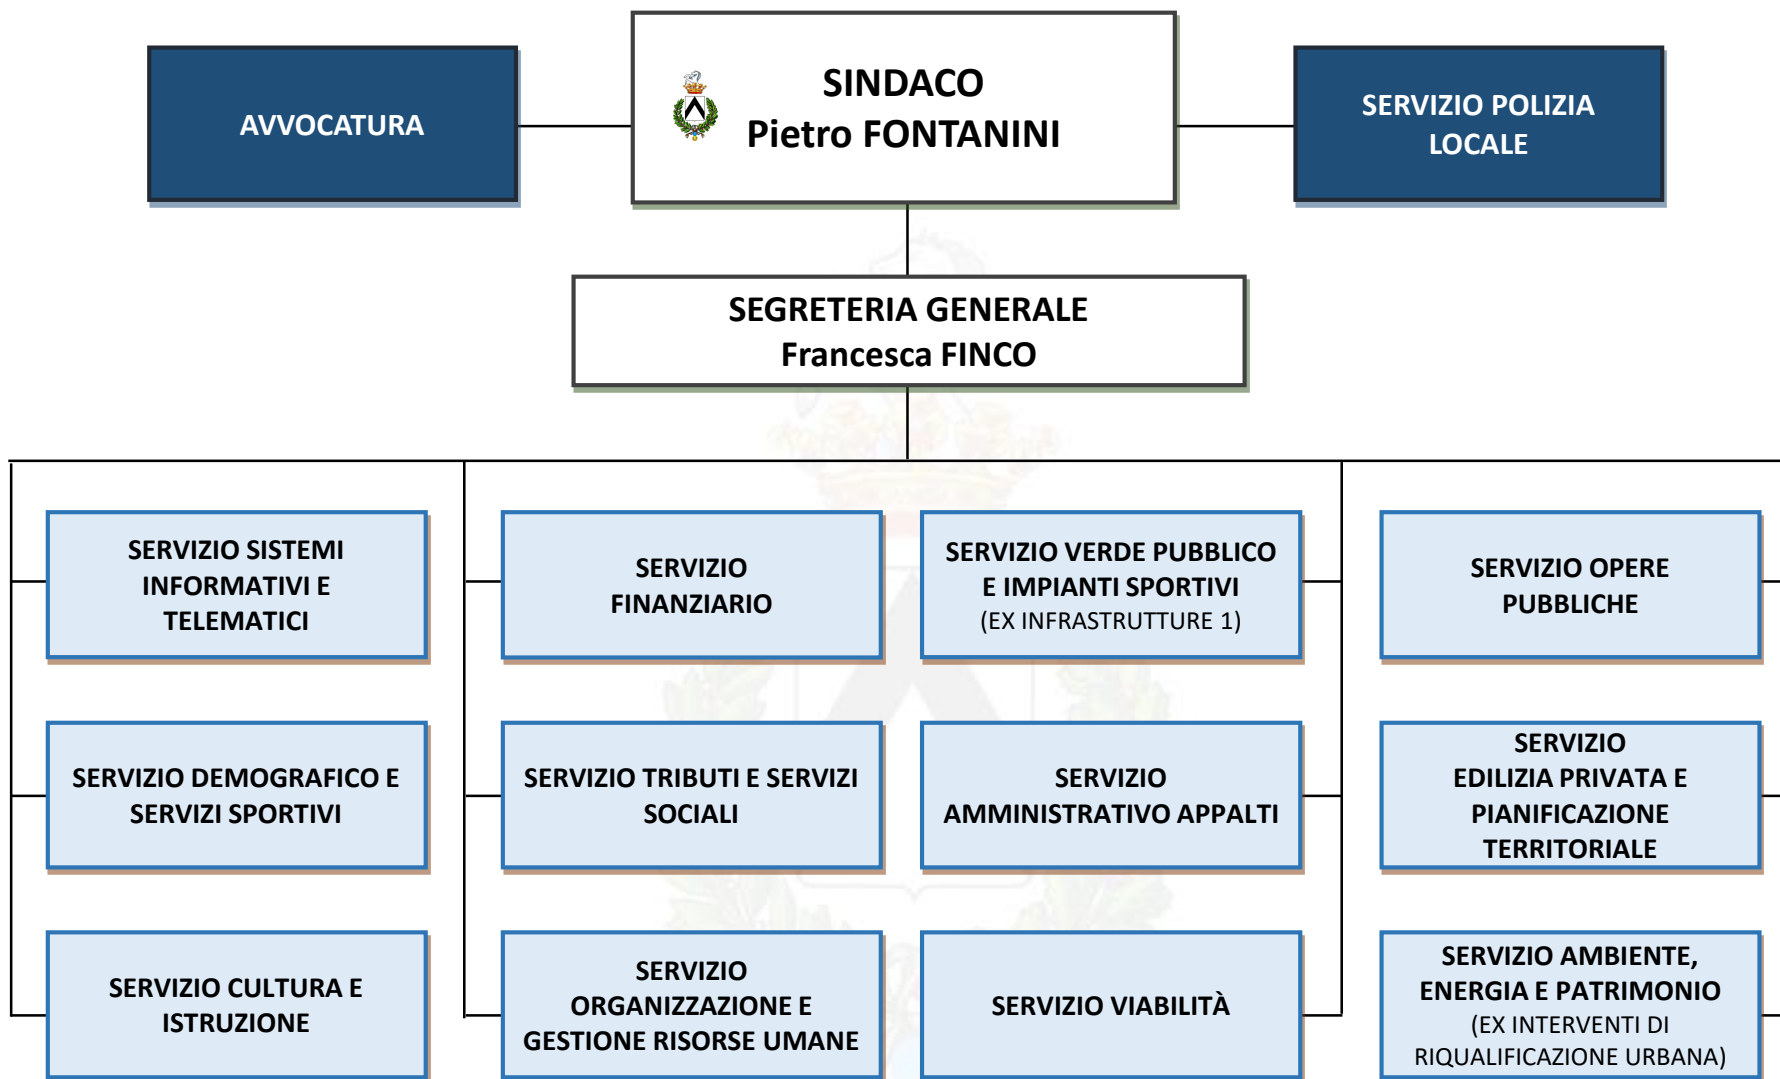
AVVOCATURA

SINDACO
Pietro FONTANINI

SERVIZIO POLIZIA LOCALE

SEGRETERIA GENERALE
Francesca FINCO

SERVIZIO SISTEMI INFORMATIVI E TELEMATICI

SERVIZIO DEMOGRAFICO E SERVIZI SPORTIVI

SERVIZIO CULTURA E ISTRUZIONE

SERVIZIO FINANZIARIO

SERVIZIO TRIBUTI E SERVIZI SOCIALI

SERVIZIO ORGANIZZAZIONE E GESTIONE RISORSE UMANE

SERVIZIO VERDE PUBBLICO E IMPIANTI SPORTIVI
(EX INFRASTRUTTURE 1)

SERVIZIO AMMINISTRATIVO APPALTI

SERVIZIO VIABILITÀ

SERVIZIO OPERE PUBBLICHE

SERVIZIO EDILIZIA PRIVATA E PIANIFICAZIONE TERRITORIALE

SERVIZIO AMBIENTE, ENERGIA E PATRIMONIO
(EX INTERVENTI DI RIQUALIFICAZIONE URBANA)